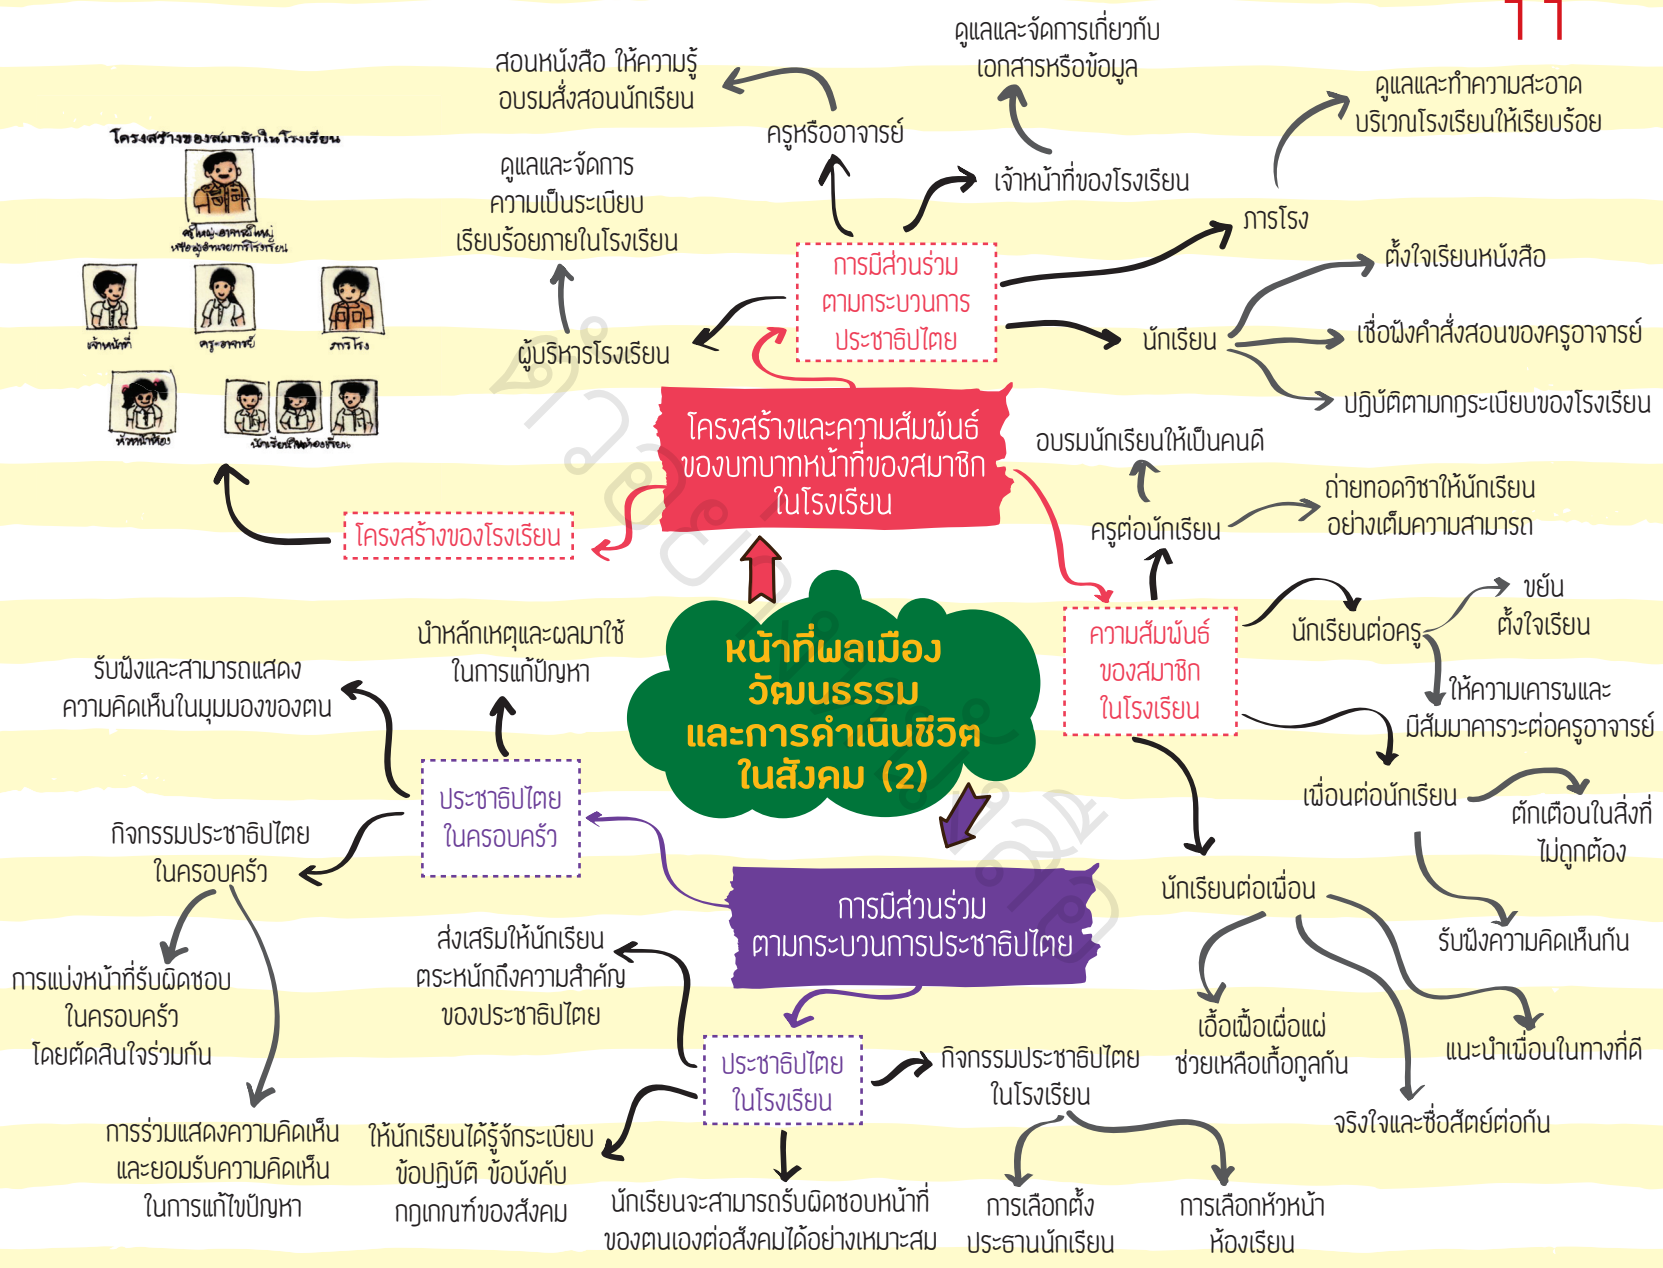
11

ดูแลและจัดการเกี่ยวกับเอกสารหรือข้อมูล

สอนหนังสือ ให้ความรู้ อบรมสั่งสอนนักเรียน

ครูหรืออาจารย์

ดูแลและทำความสะอาดบริเวณโรงเรียนให้เรียบร้อย

โครงสร้างของสมาชิกในโรงเรียน

ครูใหญ่-อาจารย์ใหญ่ หรือผู้อำนวยการโรงเรียน

เจ้าหน้าที่

ครู-อาจารย์

ภารโรง

หัวหน้าห้อง

นักเรียนในห้องเรียน

ดูแลและจัดการความเป็นระเบียบเรียบร้อยภายในโรงเรียน

เจ้าหน้าที่ของโรงเรียน

ภารโรง

ตั้งใจเรียนหนังสือ

การมีส่วนร่วมตามกระบวนการประชาธิปไตย

ผู้บริหารโรงเรียน

นักเรียน

เชื่อฟังคำสั่งสอนของครูอาจารย์

ปฏิบัติตามกฎระเบียบของโรงเรียน

โครงสร้างและความสัมพันธ์ของบทบาทหน้าที่ของสมาชิกในโรงเรียน

อบรมนักเรียนให้เป็นคนดี

ถ่ายทอดวิชาให้นักเรียนอย่างเต็มความสามารถ

โครงสร้างของโรงเรียน

ครูต่อนักเรียน

ขยัน ตั้งใจเรียน

นำหลักเหตุและผลมาใช้ในการแก้ปัญหา

ความสัมพันธ์ของสมาชิกในโรงเรียน

นักเรียนต่อครู

รับฟังและสามารถแสดงความคิดเห็นในมุมมองของตน

หน้าที่พลเมือง วัฒนธรรม และการดำเนินชีวิตในสังคม (2)

ให้ความเคารพและมีสัมมาคารวะต่อครูอาจารย์

ประชาธิปไตยในครอบครัว

เพื่อนต่อนักเรียน

ตักเตือนในสิ่งที่ไม่ถูกต้อง

กิจกรรมประชาธิปไตยในครอบครัว

นักเรียนต่อเพื่อน

การมีส่วนร่วมตามกระบวนการประชาธิปไตย

รับฟังความคิดเห็นกัน

การแบ่งหน้าที่รับผิดชอบในครอบครัวโดยตัดสินใจร่วมกัน

ส่งเสริมให้นักเรียนตระหนักถึงความสำคัญของประชาธิปไตย

เอื้อเฟื้อเผื่อแผ่ช่วยเหลือเกื้อกูลกัน

แนะนำเพื่อนในทางที่ดี

ประชาธิปไตยในโรงเรียน

กิจกรรมประชาธิปไตยในโรงเรียน

จริงใจและซื่อสัตย์ต่อกัน

การร่วมแสดงความคิดเห็นและยอมรับความคิดเห็นในการแก้ไขปัญหา

ให้นักเรียนได้รู้จักระเบียบ ข้อปฏิบัติ ข้อบังคับ กฎเกณฑ์ของสังคม

นักเรียนจะสามารถรับผิดชอบหน้าที่ของตนเองต่อสังคมได้อย่างเหมาะสม

การเลือกตั้งประธานนักเรียน

การเลือกหัวหน้าห้องเรียน